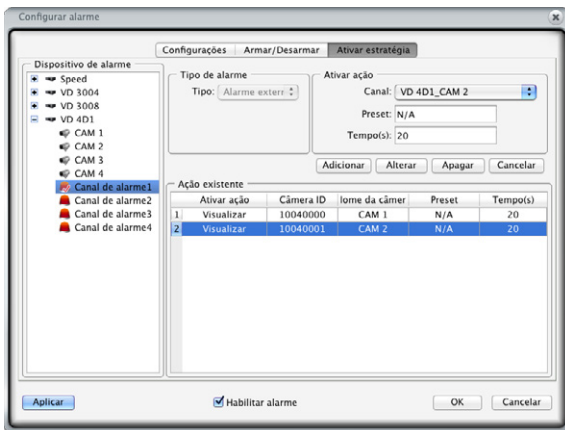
Configurar alarme

Configurações | Armar/Desarmar | Ativar estratégia

Dispositivo de alarme
Speed
VD 3004
VD 3008
VD 4D1
CAM 1
CAM 2
CAM 3
CAM 4
Canal de alarme1
Canal de alarme2
Canal de alarme3
Canal de alarme4

Tipo de alarme
Tipo: Alarme extern

Ativar ação
Canal: VD 4D1_CAM 2
Preset: N/A
Tempo(s): 20

Adicionar | Alterar | Apagar | Cancelar

Ação existente

| | Ativar ação | Câmera ID | lome da câmer | Preset | Tempo(s) |
|---|---|---|---|---|---|
| 1 | Visualizar | 10040000 | CAM 1 | N/A | 20 |
| 2 | Visualizar | 10040001 | CAM 2 | N/A | 20 |

Aplicar | Habilitar alarme | OK | Cancelar